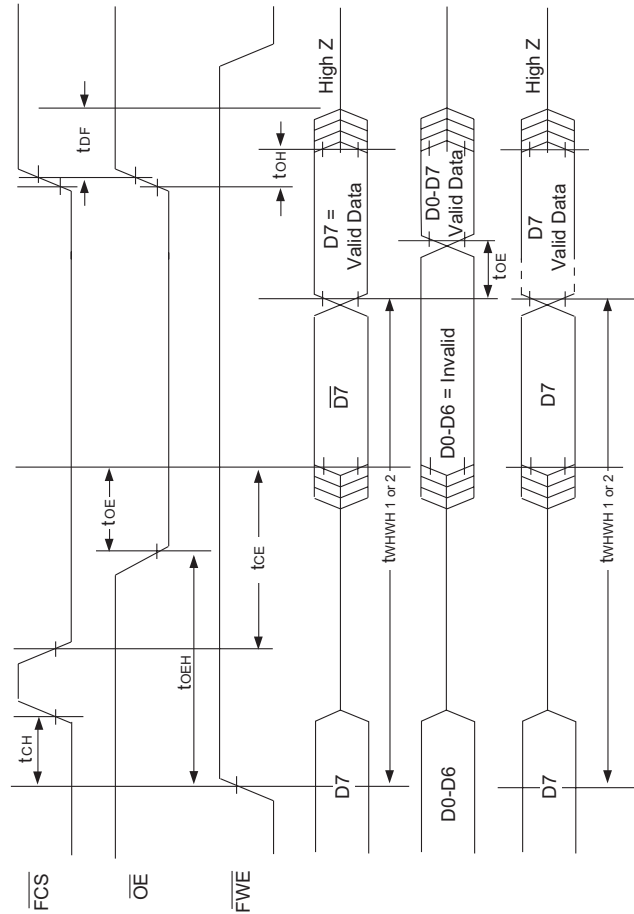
$\overline{FCS}$
$\overline{OE}$
$\overline{FWE}$

$t_{CH}$
$t_{OEH}$
$t_{OE}$
$t_{CE}$
$t_{WHWH\ 1\ or\ 2}$
$t_{DF}$
$t_{OH}$
$t_{OE}$
$t_{WHWH\ 1\ or\ 2}$

D7
$\overline{D7}$
D7 = Valid Data
High Z

D0-D6
D0-D6 = Invalid
D0-D7 Valid Data

D7
D7
D7 Valid Data
High Z